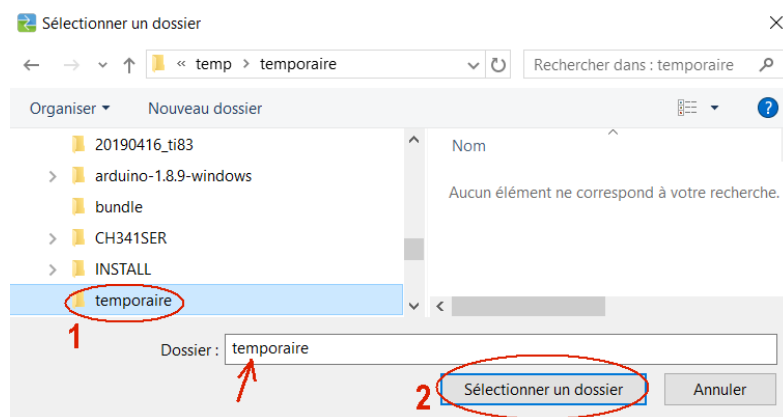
Sélectionner un dossier

« temp > temporaire

Rechercher dans : temporaire

Organiser ▾ Nouveau dossier

20190416_ti83
arduino-1.8.9-windows
bundle
CH341SER
INSTALL
temporaire

Nom

Aucun élément ne correspond à votre recherche.

1

Dossier : temporaire

2

Sélectionner un dossier

Annuler